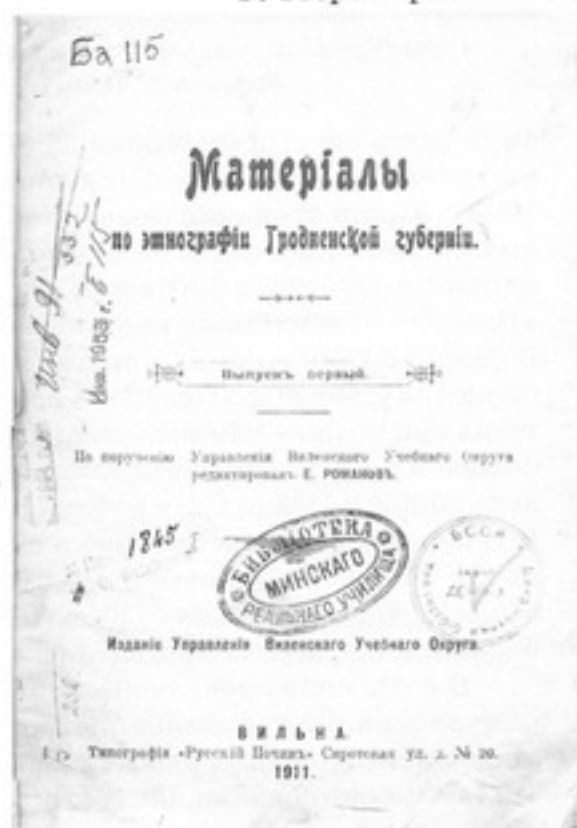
Ба 115

Матеріалы

по этнографіи Гродненской губерніи.

Выпускъ первый.

По порученію Управленія Виленскаго Учебнаго Округа редактировалъ Е. РОМАНОВЪ.

1845

БИБЛІОТЕКА МИНСКАГО РЕАЛЬНАГО УЧИЛИЩА

БССР

Изданіе Управленія Виленскаго Учебнаго Округа.

ВИЛЬНА.
Типографія «Русскій Починъ» Сиротская ул. д. № 20.
1911.

Инв 1953 г.

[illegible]